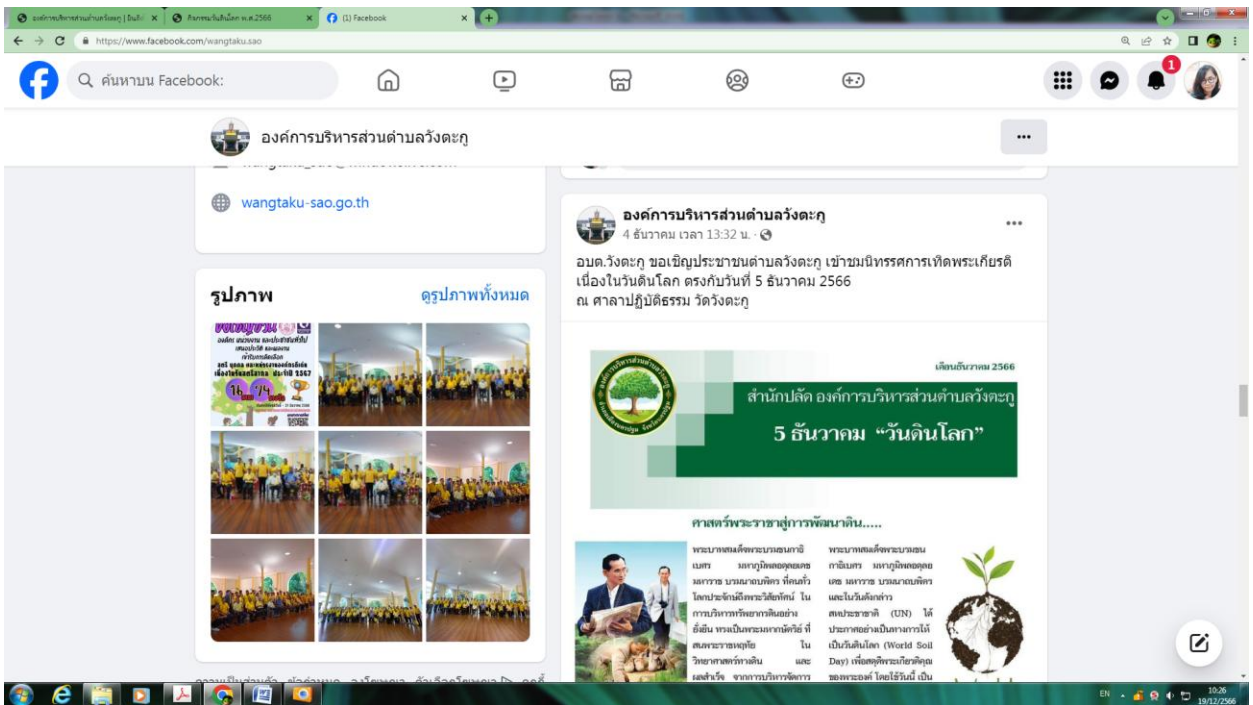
(1) Facebook

https://www.facebook.com/wangtaku.sao

ค้นหาบน Facebook:

1

องค์การบริหารส่วนตำบลวังตะกู

...

wangtaku-sao.go.th

รูปภาพ

ดูรูปภาพทั้งหมด

องค์การบริหารส่วนตำบลวังตะกู

4 ธันวาคม เวลา 13:32 น.

อบต.วังตะกู ขอเชิญประชาชนตำบลวังตะกู เข้าชมนิทรรศการเทิดพระเกียรติ เนื่องในวันดินโลก ตรงกับวันที่ 5 ธันวาคม 2566
ณ ศาลาปฏิบัติธรรม วัดวังตะกู

เดือนธันวาคม 2566

สำนักปลัด องค์การบริหารส่วนตำบลวังตะกู

5 ธันวาคม "วันดินโลก"

ศาสตร์พระราชาสู่การพัฒนาดิน.....

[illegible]

EN 10:26 19/12/2566